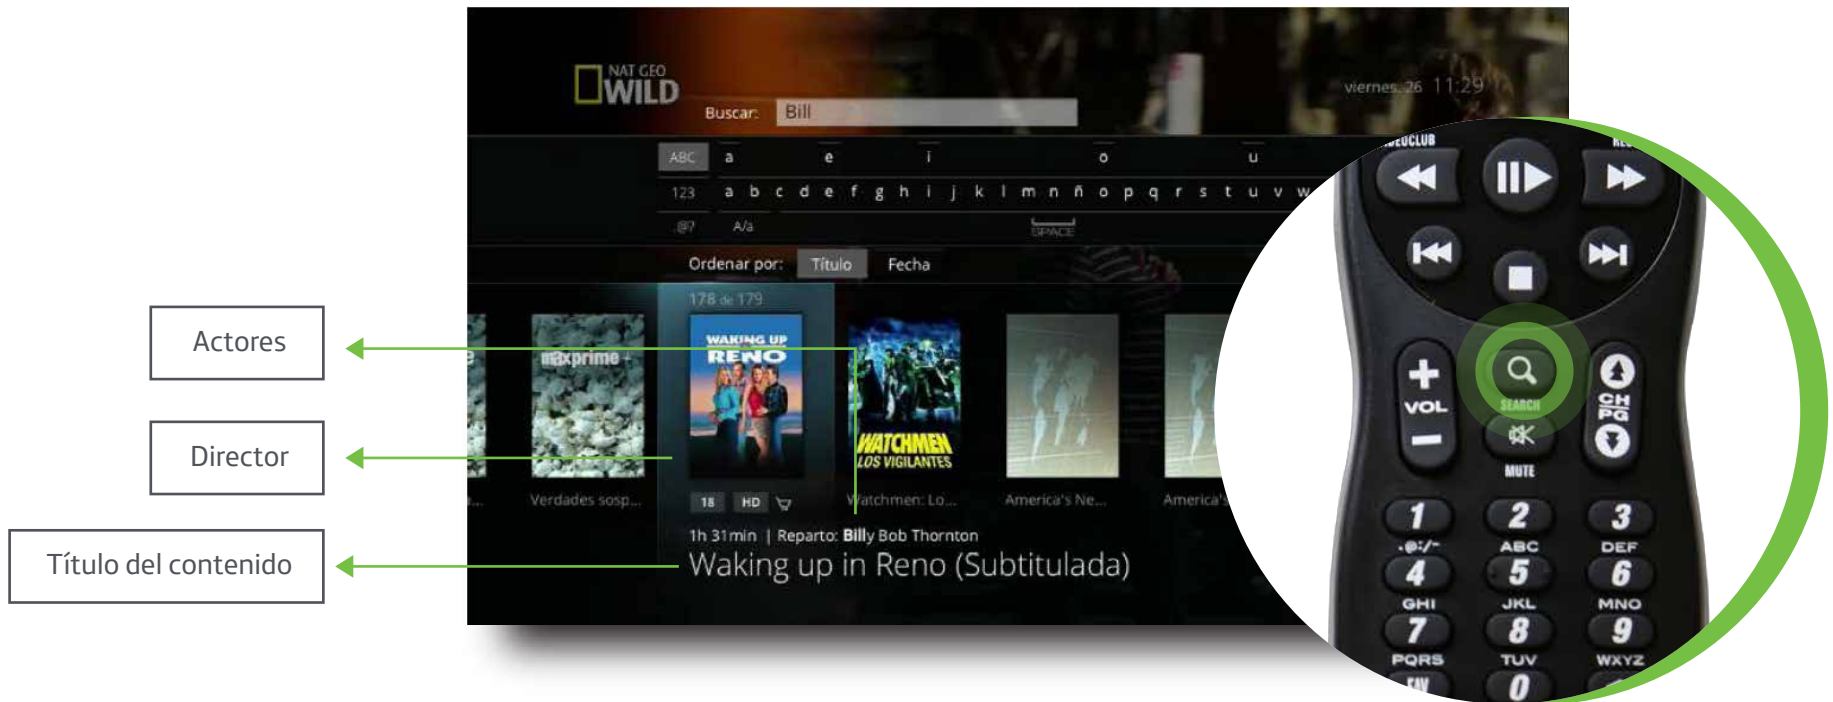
Actores

Director

Título del contenido

NAT GEO WILD

Buscar: Bill

viernes, 26 11:29

ABC a e i o u

123 a b c d e f g h i j k l m n ñ o p q r s t u v w

@? A/a SPACE

Ordenar por: Título Fecha

178 de 179

maxprime

WAKING UP RENO

WATCHMEN LOS VIGILANTES

Verdades sosp...

18 HD

Watchmen: Lo...

America's Ne...

America's

1h 31min | Reparto: Billy Bob Thornton

Waking up in Reno (Subtitulada)

VIDEOCLUB

VOL

SEARCH

MUTE

CH PG

1

2 ABC

3 DEF

.@:/-

4 GHI

5 JKL

6 MNO

7 PQRS

8 TUV

9 WXYZ

FAV

0